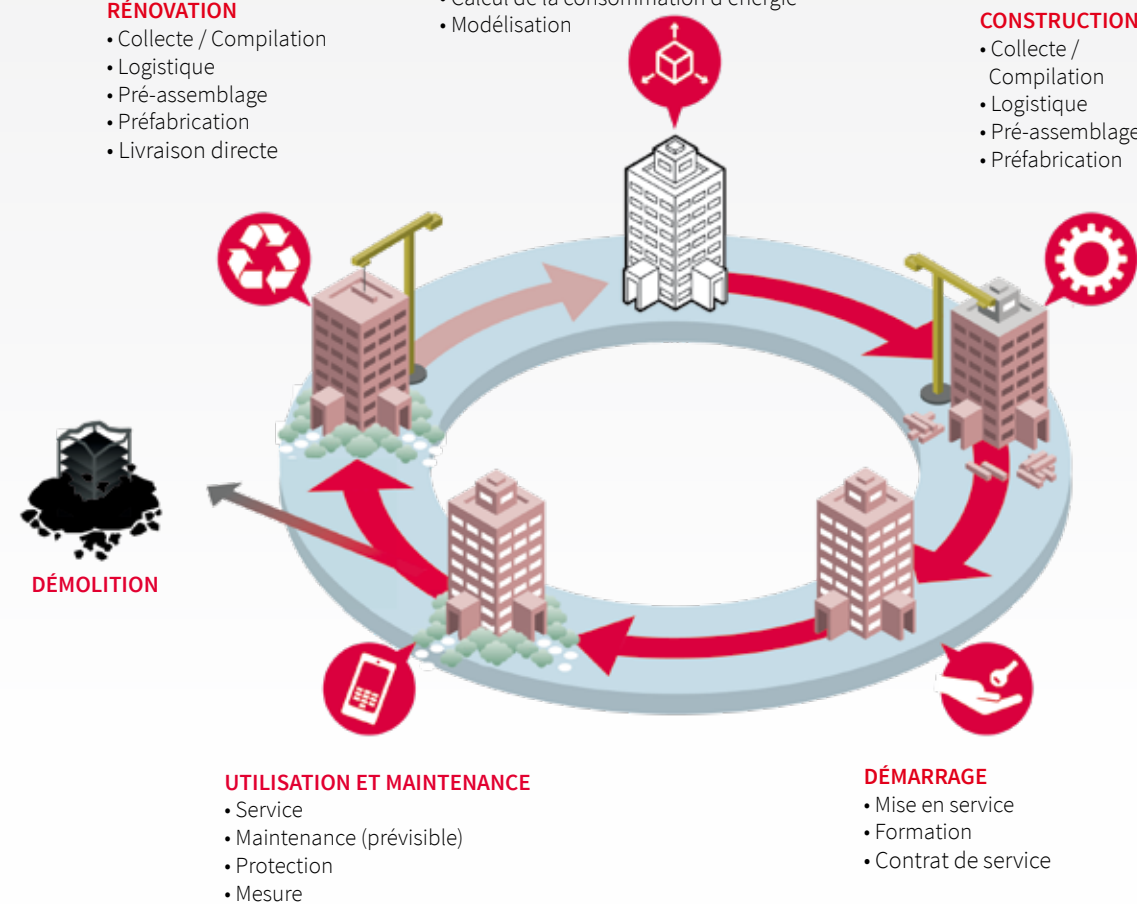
RÉNOVATION
• Collecte / Compilation
• Logistique
• Pré-assemblage
• Préfabrication
• Livraison directe

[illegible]
• Modélisation

CONSTRUCTION
• Collecte / Compilation
• Logistique
• Pré-assemblage
• Préfabrication

DÉMOLITION

UTILISATION ET MAINTENANCE
• Service
• Maintenance (prévisible)
• Protection
• Mesure

DÉMARRAGE
• Mise en service
• Formation
• Contrat de service